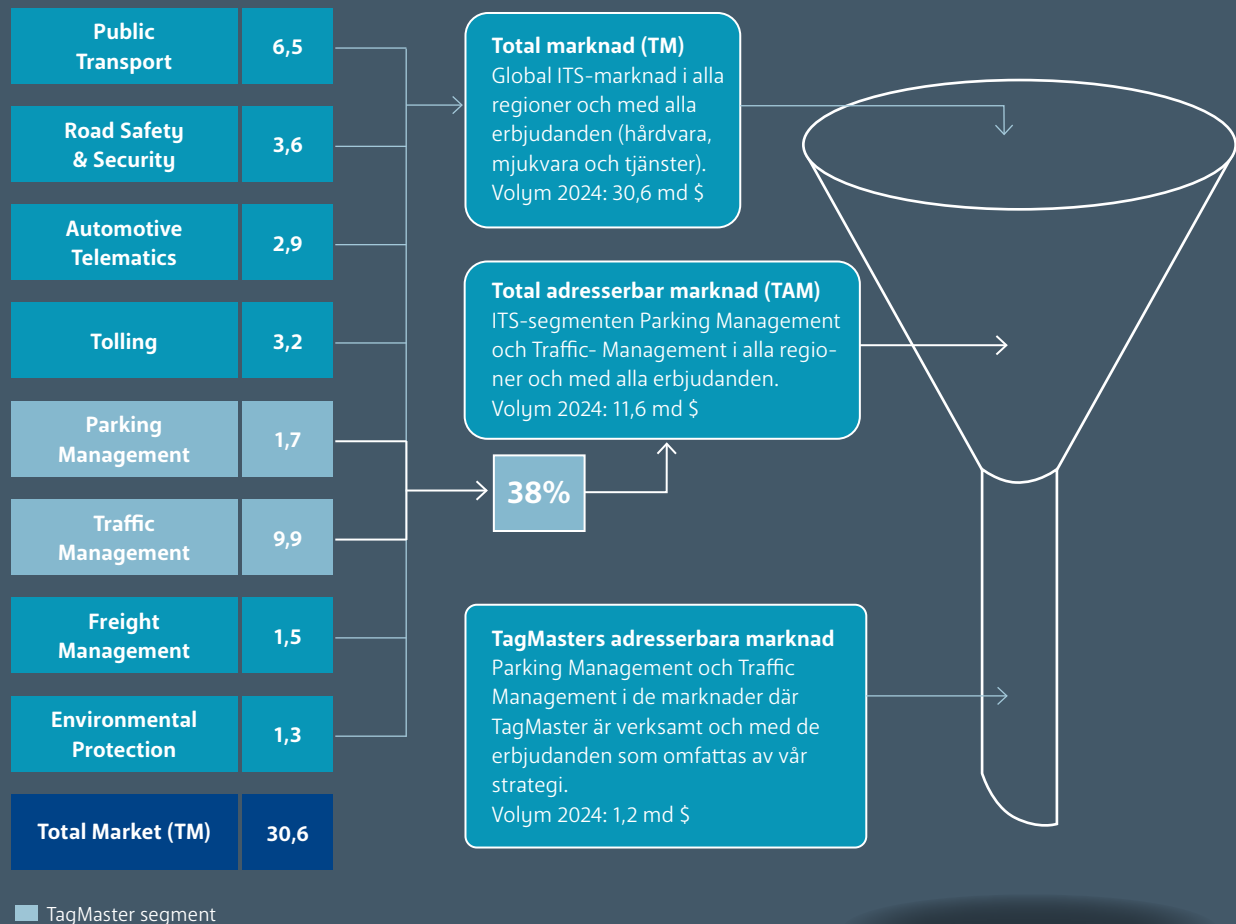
| | |
|---|---|
| Public Transport | 6,5 |
| Road Safety & Security | 3,6 |
| Automotive Telematics | 2,9 |
| Tolling | 3,2 |
| Parking Management | 1,7 |
| Traffic Management | 9,9 |
| Freight Management | 1,5 |
| Environmental Protection | 1,3 |
| Total Market (TM) | 30,6 |

TagMaster segment

38%

**Total marknad (TM)**
Global ITS-marknad i alla regioner och med alla erbjudanden (hårdvara, mjukvara och tjänster).
Volym 2024: 30,6 md $

**Total adresserbar marknad (TAM)**
ITS-segmenten Parking Management och Traffic- Management i alla regioner och med alla erbjudanden.
Volym 2024: 11,6 md $

**TagMasters adresserbara marknad**
Parking Management och Traffic Management i de marknader där TagMaster är verksamt och med de erbjudanden som omfattas av vår strategi.
Volym 2024: 1,2 md $